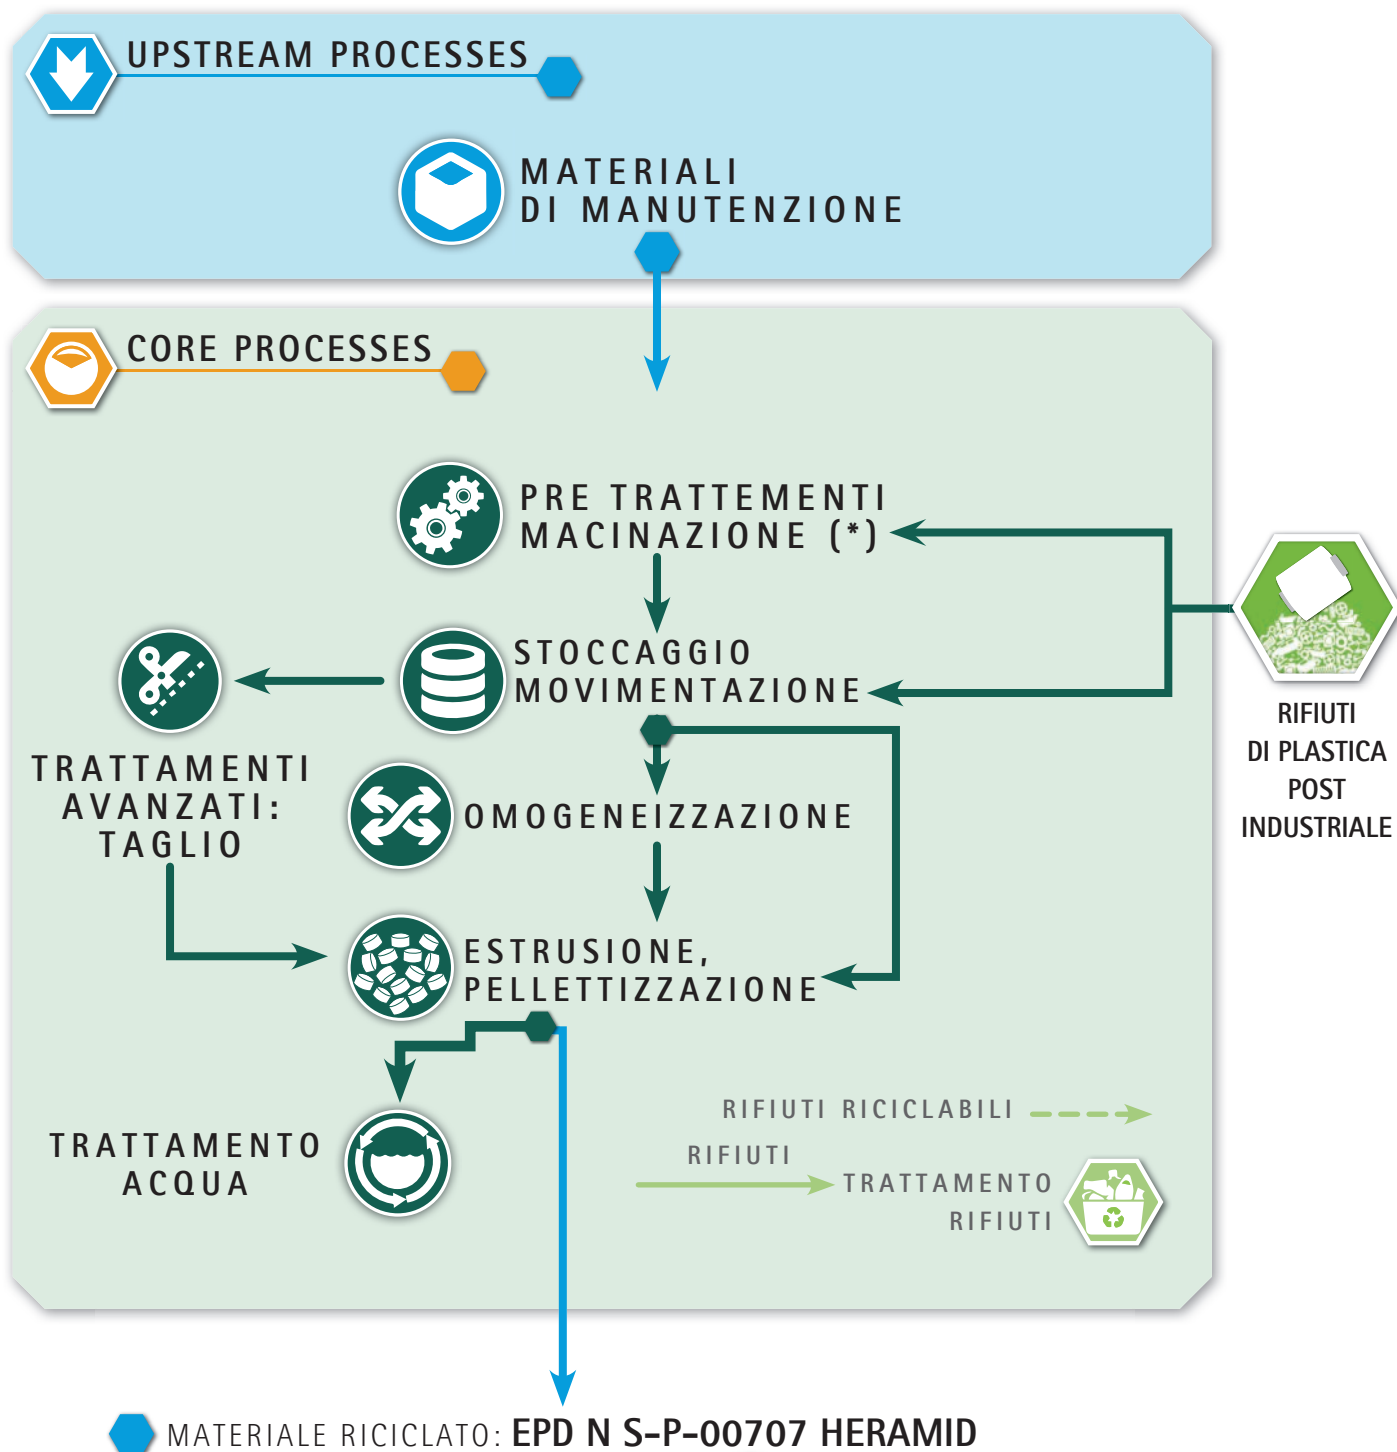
UPSTREAM PROCESSES

MATERIALI DI MANUTENZIONE

CORE PROCESSES

PRE TRATTEMENTI MACINAZIONE (*)

STOCCAGGIO MOVIMENTAZIONE

TRATTAMENTI AVANZATI: TAGLIO

OMOGENEIZZAZIONE

ESTRUSIONE, PELLETTIZZAZIONE

TRATTAMENTO ACQUA

RIFIUTI DI PLASTICA POST INDUSTRIALE

RIFIUTI RICICLABILI

RIFIUTI

TRATTAMENTO RIFIUTI

MATERIALE RICICLATO: EPD N S-P-00707 HERAMID